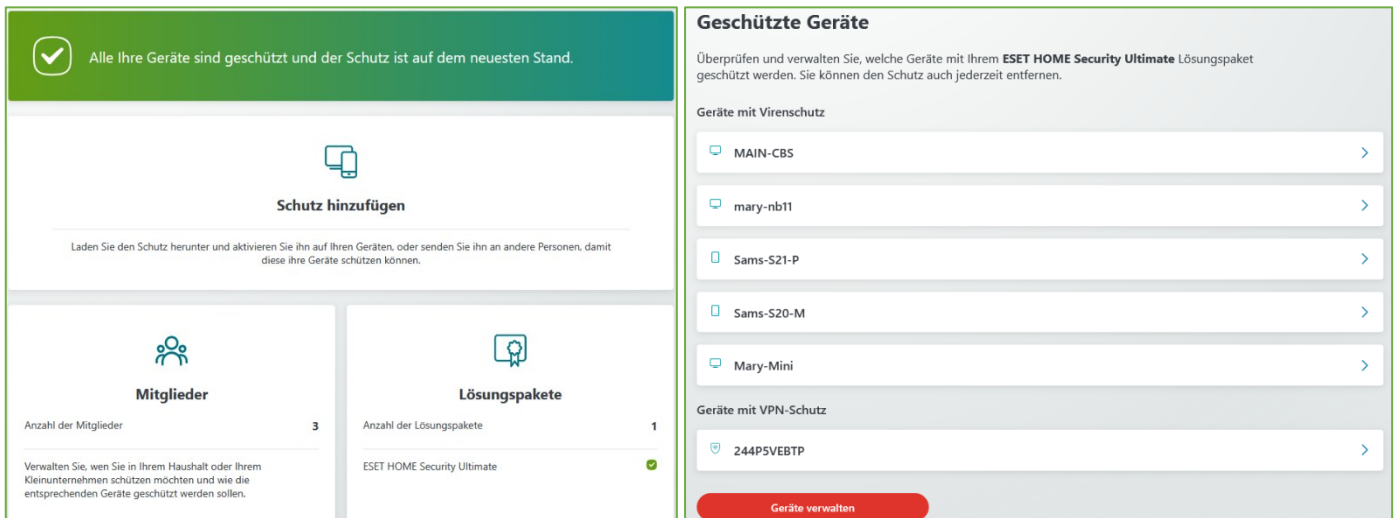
Alle Ihre Geräte sind geschützt und der Schutz ist auf dem neuesten Stand.

Schutz hinzufügen

Laden Sie den Schutz herunter und aktivieren Sie ihn auf Ihren Geräten, oder senden Sie ihn an andere Personen, damit diese ihre Geräte schützen können.

Mitglieder

Anzahl der Mitglieder 3

Verwalten Sie, wen Sie in Ihrem Haushalt oder Ihrem Kleinunternehmen schützen möchten und wie die entsprechenden Geräte geschützt werden sollen.

Lösungspakete

Anzahl der Lösungspakete 1

ESET HOME Security Ultimate

Geschützte Geräte

Überprüfen und verwalten Sie, welche Geräte mit Ihrem **ESET HOME Security Ultimate** Lösungspaket geschützt werden. Sie können den Schutz auch jederzeit entfernen.

Geräte mit Virenschutz

MAIN-CBS

mary-nb11

Sams-S21-P

Sams-S20-M

Mary-Mini

Geräte mit VPN-Schutz

244P5VEBTP

Geräte verwalten